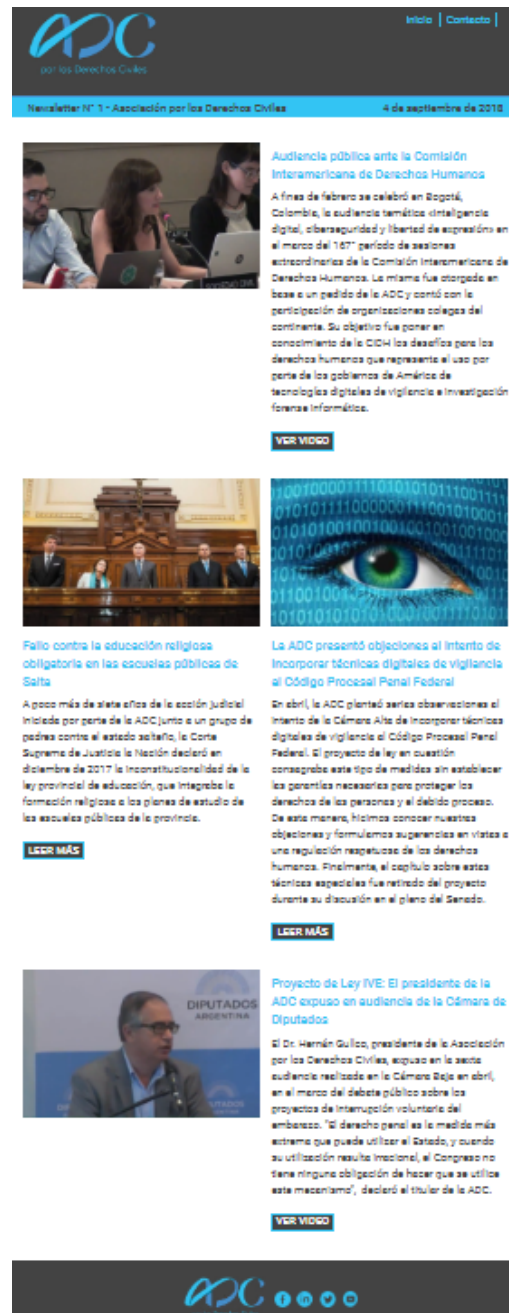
ADC
por los Derechos Civiles

Inicio | Contacto |

Newsletter N° 1 - Asociación por los Derechos Civiles
4 de septiembre de 2018

Audiencia pública ante la Comisión Interamericana de Derechos Humanos

A fines de febrero se celebró en Bogotá, Colombia, la audiencia temática «Inteligencia digital, ciberseguridad y libertad de expresión» en el marco del 167° período de sesiones extraordinarias de la Comisión Interamericana de Derechos Humanos. La misma fue otorgada en base a un pedido de la ADC y contó con la participación de organizaciones colegas del continente. Su objetivo fue poner en conocimiento de la CIDH los desafíos para los derechos humanos que representa el uso por parte de los gobiernos de América de tecnologías digitales de vigilancia e investigación forense informática.

VER VIDEO

Fallo contra la educación religiosa obligatoria en las escuelas públicas de Salta

A poco más de siete años de la acción judicial iniciada por parte de la ADC junto a un grupo de padres contra el estado salteño, la Corte Suprema de Justicia la Nación declaró en diciembre de 2017 la inconstitucionalidad de la ley provincial de educación, que integraba la formación religiosa a los planes de estudio de las escuelas públicas de la provincia.

LEER MÁS

La ADC presentó objeciones al intento de incorporar técnicas digitales de vigilancia al Código Procesal Penal Federal

En abril, la ADC planteó serias observaciones al intento de la Cámara Alta de incorporar técnicas digitales de vigilancia al Código Procesal Penal Federal. El proyecto de ley en cuestión consagraba este tipo de medidas sin establecer las garantías necesarias para proteger los derechos de las personas y el debido proceso. De esta manera, hicimos conocer nuestras objeciones y formulamos sugerencias en vistas a una regulación respetuosa de los derechos humanos. Finalmente, el capítulo sobre estas técnicas especiales fue retirado del proyecto durante su discusión en el pleno del Senado.

LEER MÁS

Proyecto de Ley IVE: El presidente de la ADC expuso en audiencia de la Cámara de Diputados

El Dr. Hernán Gullco, presidente de la Asociación por los Derechos Civiles, expuso en la sexta audiencia realizada en la Cámara Baja en abril, en el marco del debate público sobre los proyectos de interrupción voluntaria del embarazo. "El derecho penal es la medida más extrema que puede utilizar el Estado, y cuando su utilización resulta irracional, el Congreso no tiene ninguna obligación de hacer que se utilice este mecanismo", declaró el titular de la ADC.

VER VIDEO

ADC